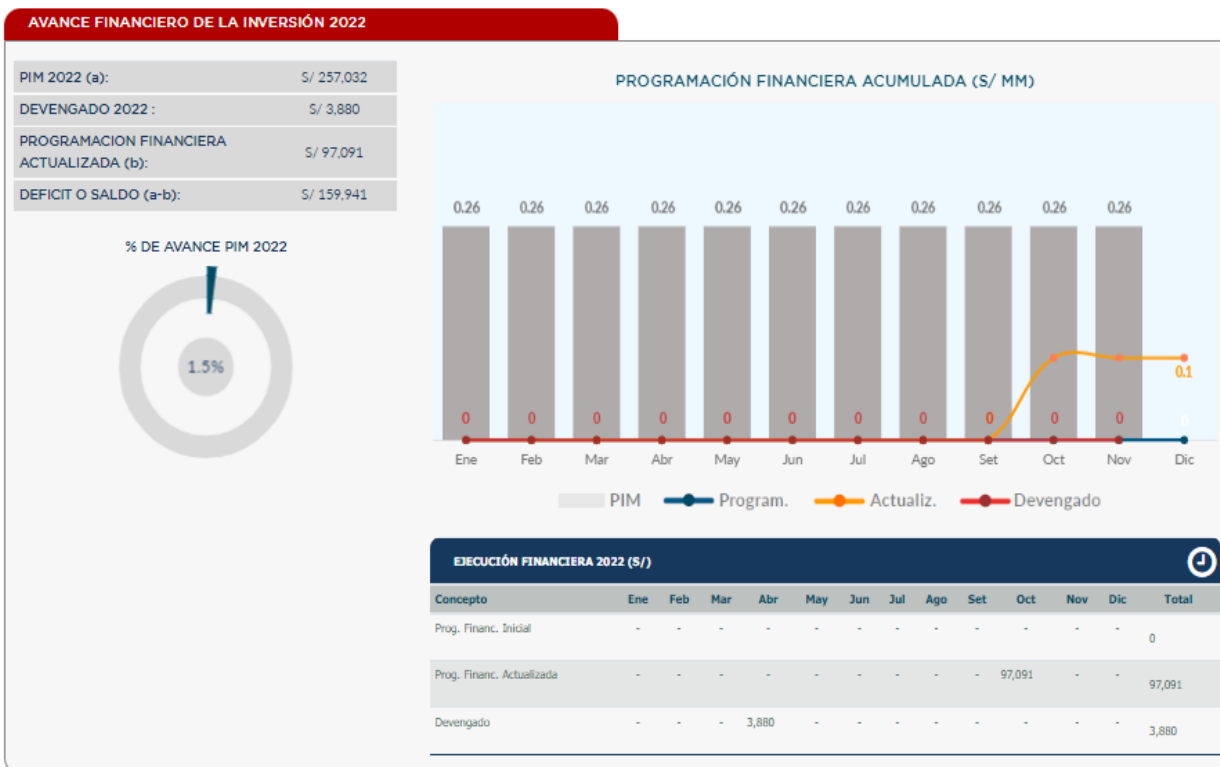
AVANCE FINANCIERO DE LA INVERSIÓN 2022

| | |
|---|---|
| PIM 2022 (a): | S/ 257,032 |
| DEVENGADO 2022 : | S/ 3,880 |
| PROGRAMACION FINANCIERA ACTUALIZADA (b): | S/ 97,091 |
| DEFICIT O SALDO (a-b): | S/ 159,941 |

% DE AVANCE PIM 2022

1.5%

PROGRAMACIÓN FINANCIERA ACUMULADA (S/ MM)

0.26 0.26 0.26 0.26 0.26 0.26 0.26 0.26 0.26 0.26 0.26

0 0 0 0 0 0 0 0 0 0 0 0

0.1

Ene Feb Mar Abr May Jun Jul Ago Set Oct Nov Dic

PIM Program. Actualiz. Devengado

EJECUCIÓN FINANCIERA 2022 (S/)

| Concepto | Ene | Feb | Mar | Abr | May | Jun | Jul | Ago | Set | Oct | Nov | Dic | Total |
|---|---|---|---|---|---|---|---|---|---|---|---|---|---|
| Prog. Financ. Inicial | - | - | - | - | - | - | - | - | - | - | - | - | 0 |
| Prog. Financ. Actualizada | - | - | - | - | - | - | - | - | - | 97,091 | - | - | 97,091 |
| Devengado | - | - | - | 3,880 | - | - | - | - | - | - | - | - | 3,880 |